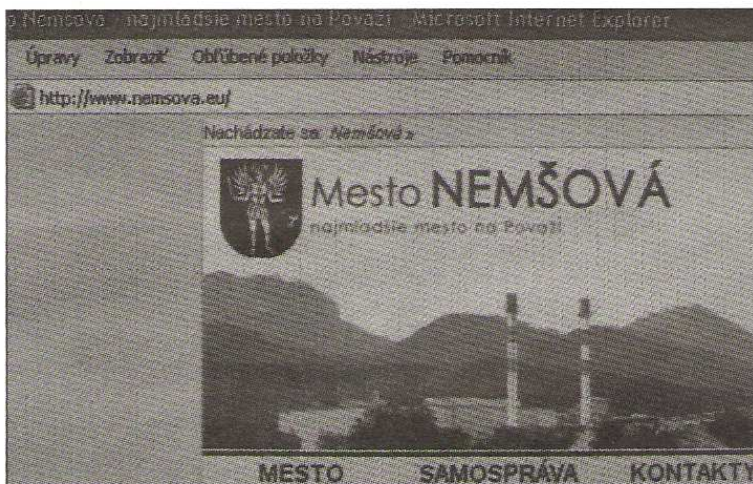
o Nemšová - najmladšie mesto na Považí - Microsoft Internet Explorer

Úpravy Zobraziť Obľúbené položky Nástroje Pomocník

http://www.nemsova.eu/

Nachádzate sa: Nemšová »

Mesto NEMŠOVÁ
najmladšie mesto na Považí

MESTO SAMOSPRÁVA KONTAKTY